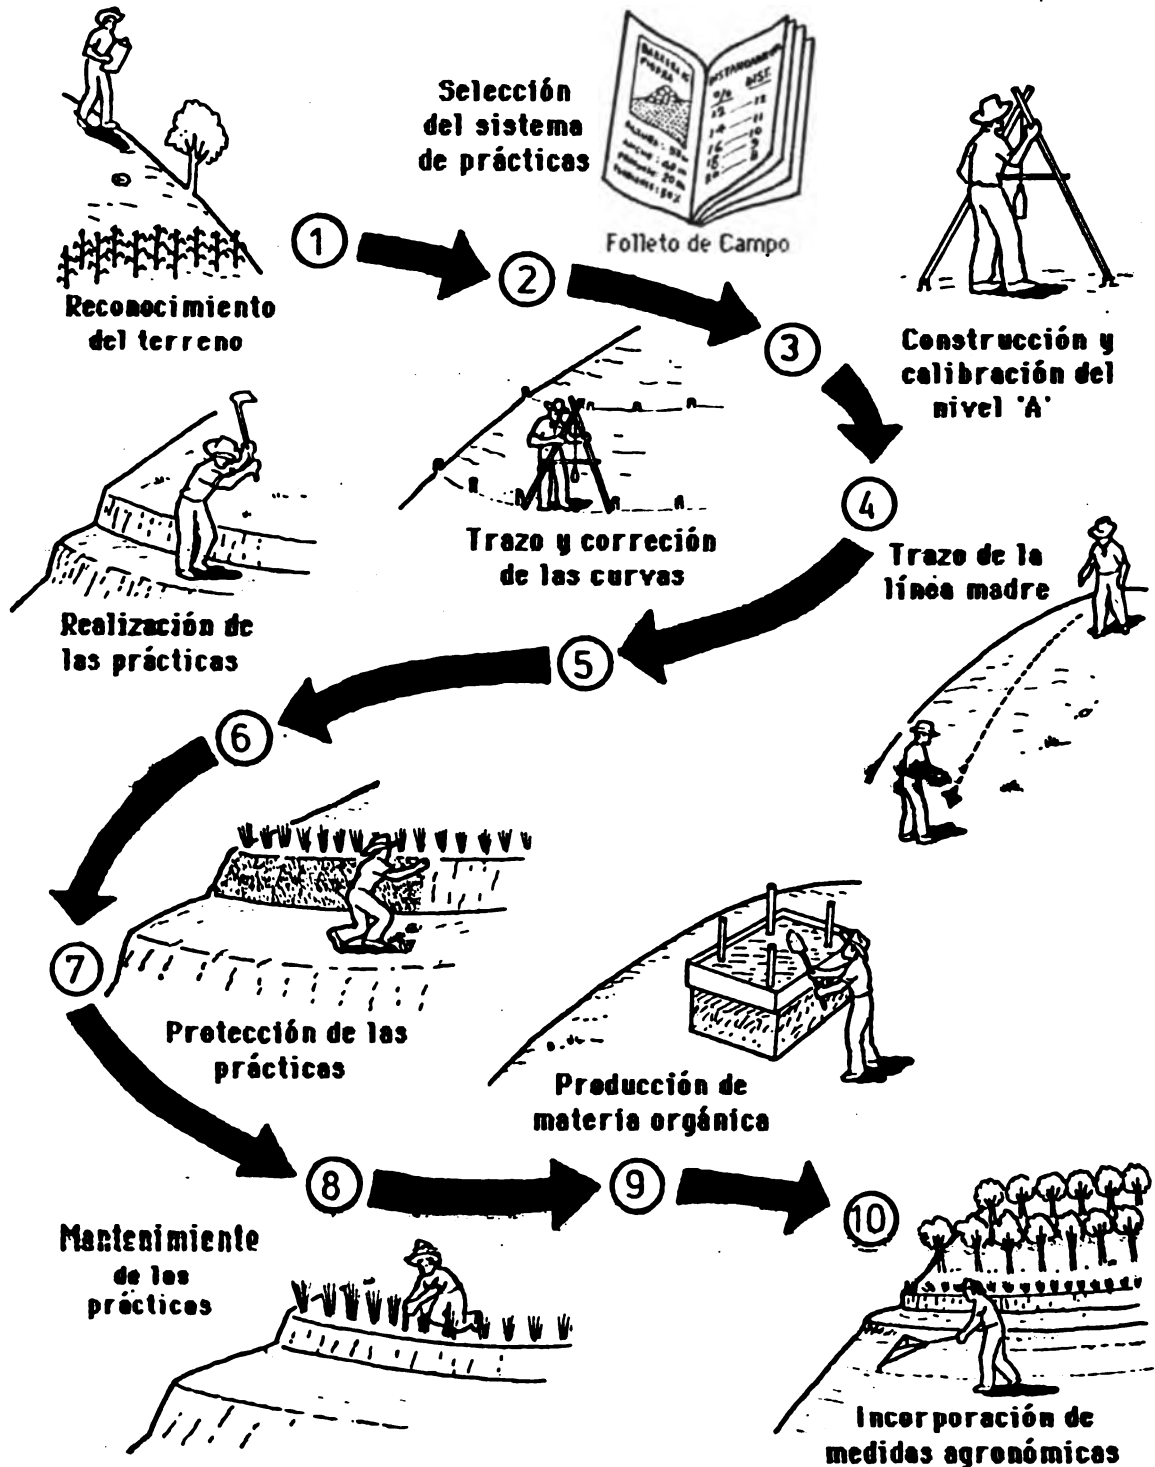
Reconocimiento del terreno

1

Selección del sistema de prácticas

Folleto de Campo

2

3

Construcción y calibración del nivel 'A'

4

Trazo de la línea madre

Trazo y correción de las curvas

5

Realización de las prácticas

6

7

Protección de las prácticas

Producción de materia orgánica

8

9

10

Mantenimiente de las prácticas

Incorporación de medidas agronómicas